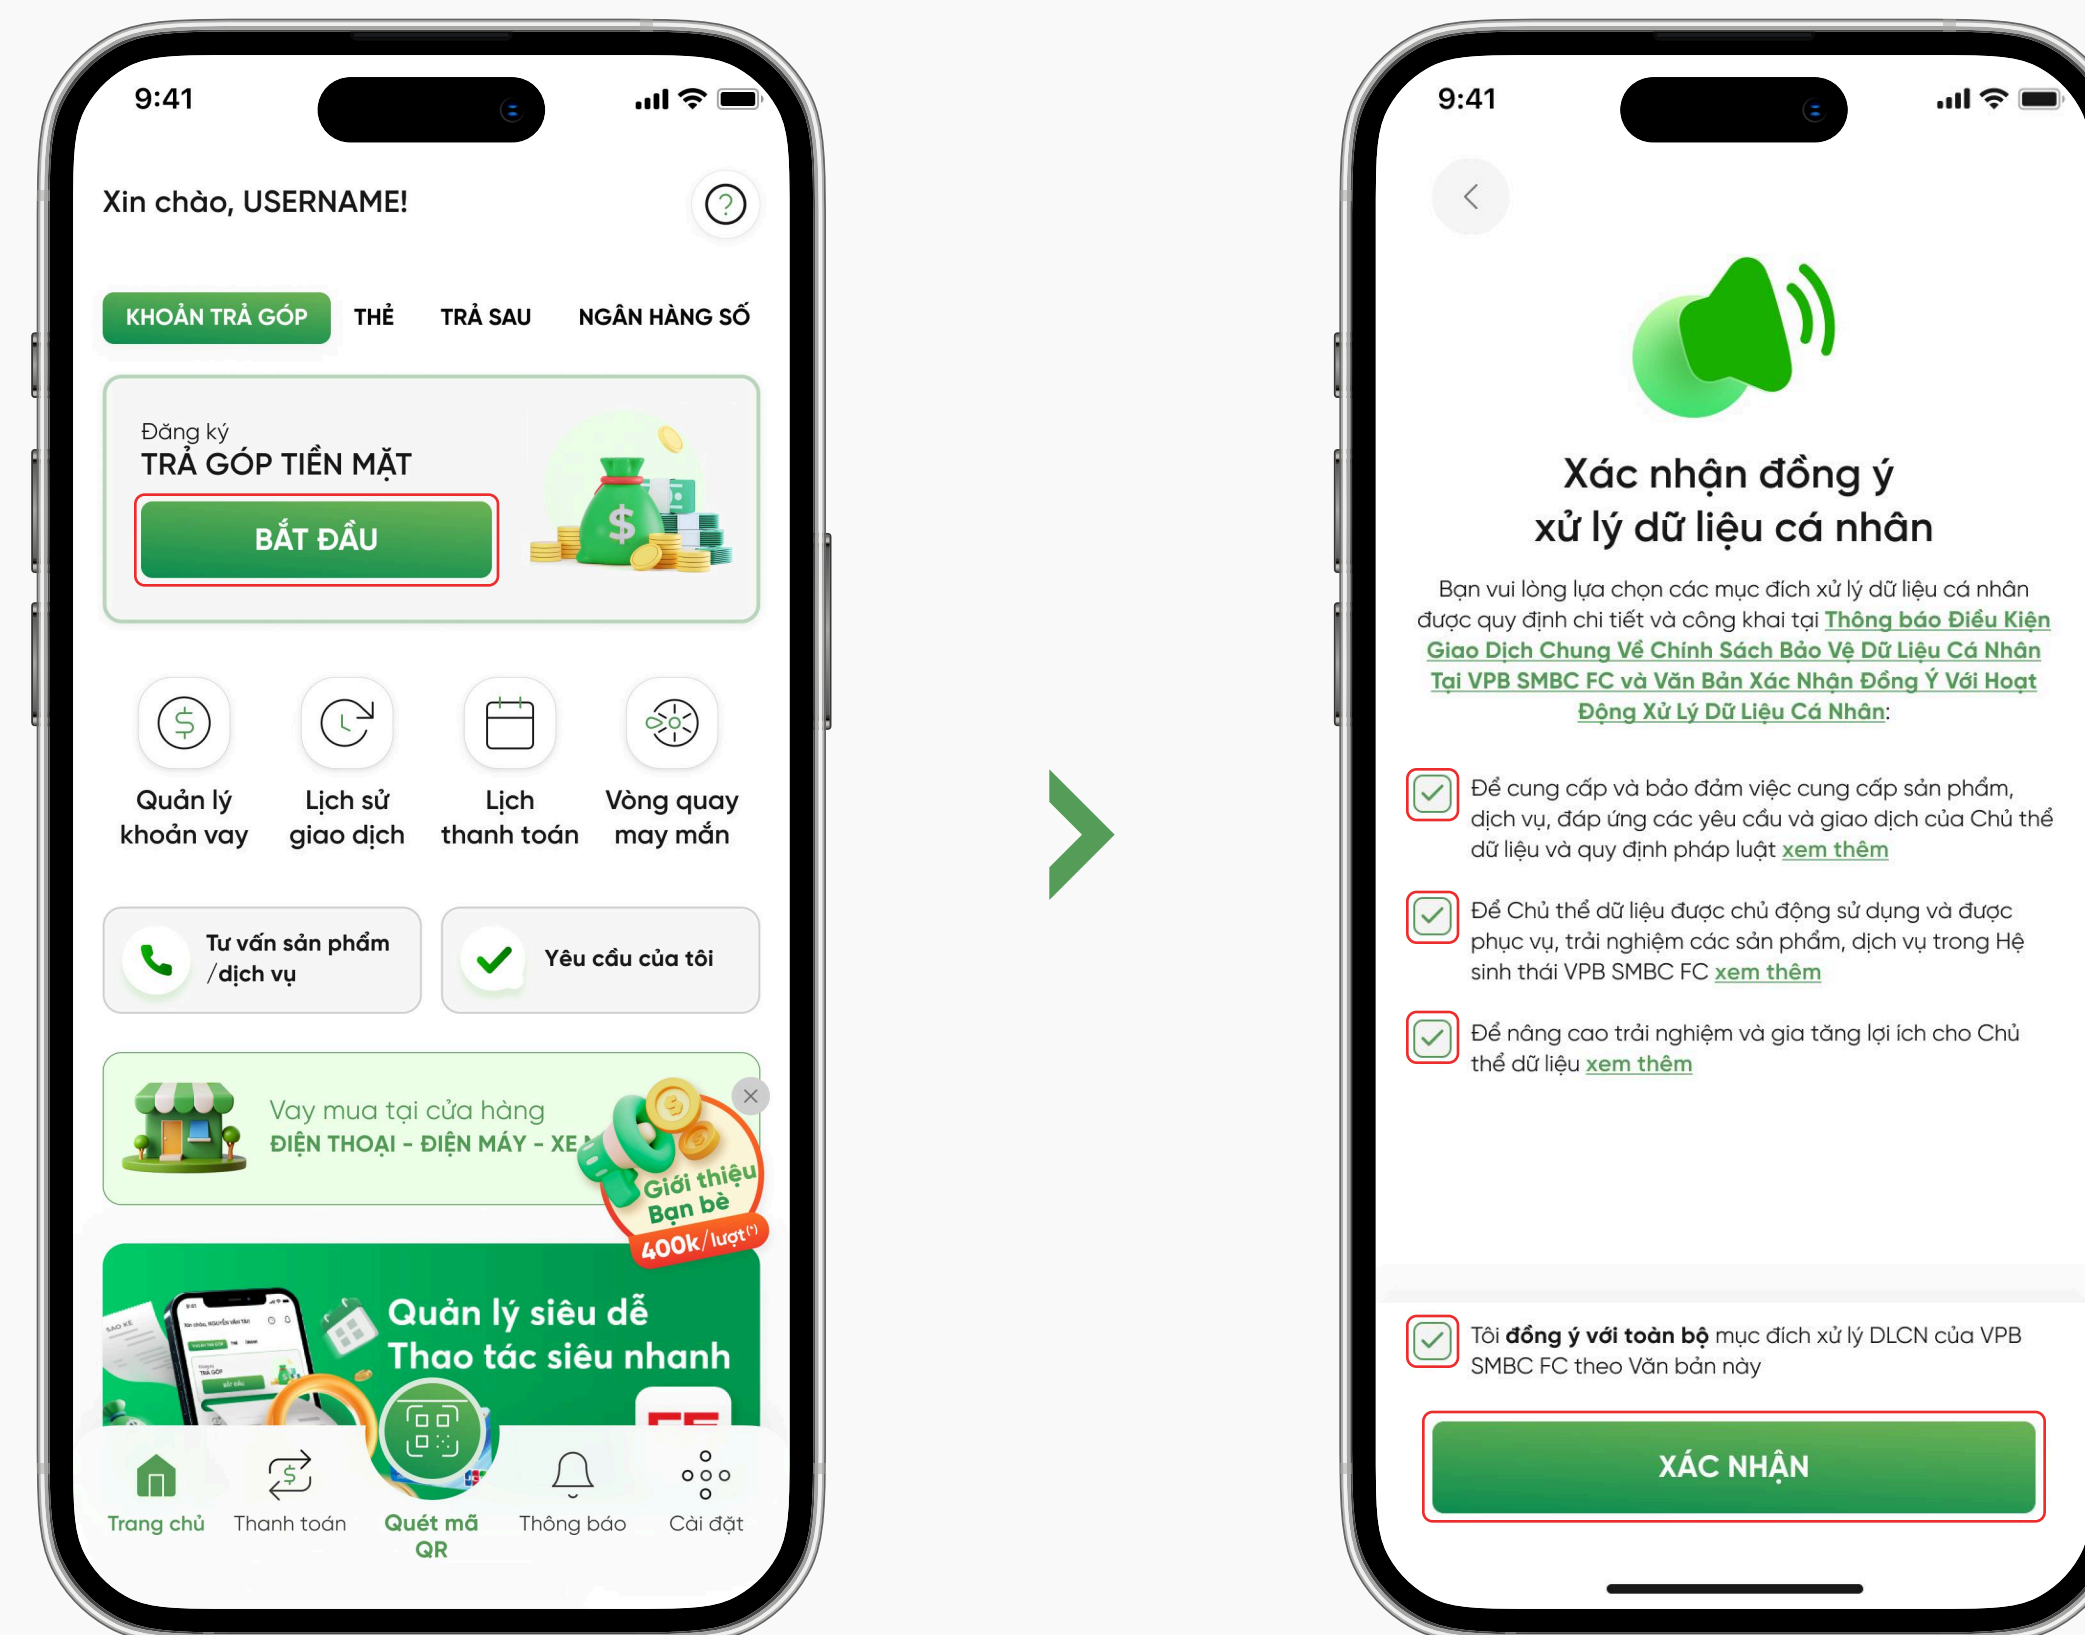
9:41

Xin chào, USERNAME!

KHOẢN TRẢ GÓP THẺ TRẢ SAU NGÂN HÀNG SỐ

Đăng ký
TRẢ GÓP TIỀN MẶT

BẮT ĐẦU

Quản lý khoản vay

Lịch sử giao dịch

Lịch thanh toán

Vòng quay may mắn

Tư vấn sản phẩm /dịch vụ

Yêu cầu của tôi

Vay mua tại cửa hàng
ĐIỆN THOẠI - ĐIỆN MÁY - XE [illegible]

Giới thiệu Bạn bè
400k/lượt(*)

Quản lý siêu dễ
Thao tác siêu nhanh

Trang chủ
Thanh toán
Quét mã QR
Thông báo
Cài đặt

9:41

Xác nhận đồng ý
xử lý dữ liệu cá nhân

Bạn vui lòng lựa chọn các mục đích xử lý dữ liệu cá nhân được quy định chi tiết và công khai tại Thông báo Điều Kiện Giao Dịch Chung Về Chính Sách Bảo Vệ Dữ Liệu Cá Nhân Tại VPB SMBC FC và Văn Bản Xác Nhận Đồng Ý Với Hoạt Động Xử Lý Dữ Liệu Cá Nhân:

Để cung cấp và bảo đảm việc cung cấp sản phẩm, dịch vụ, đáp ứng các yêu cầu và giao dịch của Chủ thể dữ liệu và quy định pháp luật xem thêm

Để Chủ thể dữ liệu được chủ động sử dụng và được phục vụ, trải nghiệm các sản phẩm, dịch vụ trong Hệ sinh thái VPB SMBC FC xem thêm

Để nâng cao trải nghiệm và gia tăng lợi ích cho Chủ thể dữ liệu xem thêm

Tôi **đồng ý với toàn bộ** mục đích xử lý DLCN của VPB SMBC FC theo Văn bản này

XÁC NHẬN